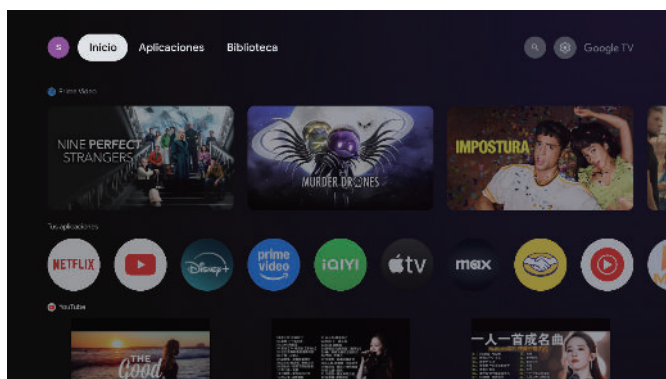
S Inicio Aplicaciones Biblioteca

Google TV

Prime Video

NINE PERFECT STRANGERS

MURDER DRONES

IMPOSTURA

Tus aplicaciones

NETFLIX

Disney+

prime video

iQIYI

tv

max

YouTube

THE Good

一人一首成名曲